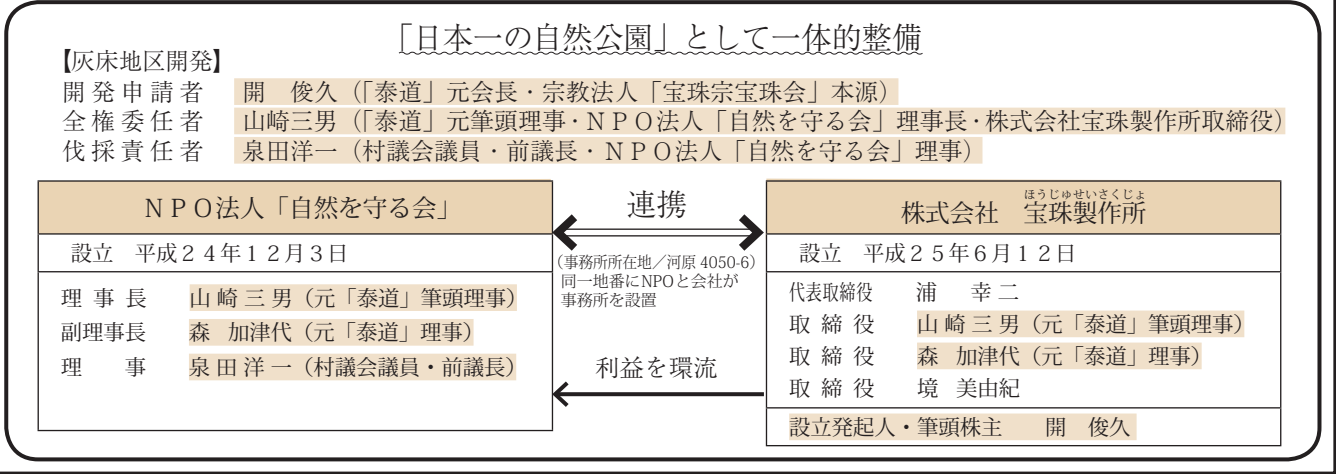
「日本一の自然公園」として一体的整備

【灰床地区開発】
開発申請者　開　俊久（「泰道」元会長・宗教法人「宝珠宗宝珠会」本源）
全権委任者　山崎三男（「泰道」元筆頭理事・ＮＰＯ法人「自然を守る会」理事長・株式会社宝珠製作所取締役）
伐採責任者　泉田洋一（村議会議員・前議長・ＮＰＯ法人「自然を守る会」理事）

ＮＰＯ法人「自然を守る会」

設立　平成２４年１２月３日

理事長　山崎三男（元「泰道」筆頭理事）
副理事長　森 加津代（元「泰道」理事）
理　事　泉田洋一（村議会議員・前議長）

連携

(事務所所在地／河原 4050-6)
同一地番にNPOと会社が事務所を設置

利益を環流

株式会社　宝珠製作所（ほうじゅせいさくじょ）

設立　平成２５年６月１２日

代表取締役　浦　幸二
取締役　山崎三男（元「泰道」筆頭理事）
取締役　森 加津代（元「泰道」理事）
取締役　境 美由紀

設立発起人・筆頭株主　開　俊久